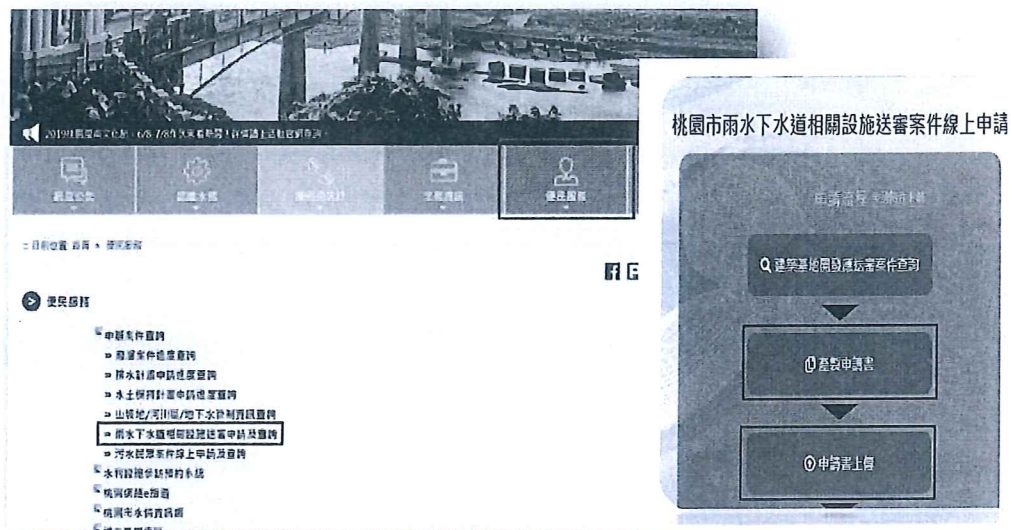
2019桃園水文化節 · 6/8-7/8 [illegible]

最新公告 | 認識水務 | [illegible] | 主題資訊 | 便民服務

：目前位置 首頁 > 便民服務

便民服務

申辦案件查詢
» 申請案件進度查詢
» 排水計畫申請進度查詢
» 水土保持計畫申請進度查詢
» 山坡地/河川區/地下水管制資訊查詢
» 雨水下水道相關設施送審申請及查詢
» 污水民眾案件線上申請及查詢
水利設施參訪預約系統
桃園旅遊e指通
桃園市水情資訊網
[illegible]

桃園市雨水下水道相關設施送審案件線上申請

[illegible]

建築基地開發應送審案件查詢

套製申請書

申請書上傳